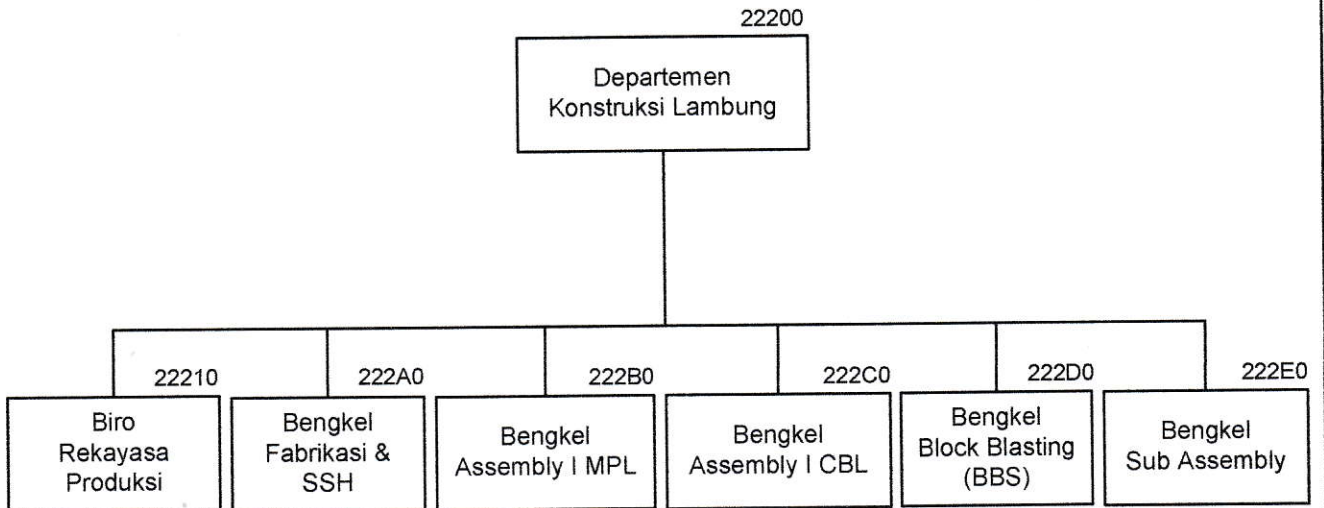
22200

Departemen Konstruksi Lambung

22210

Biro Rekayasa Produksi

222A0

Bengkel Fabrikasi & SSH

222B0

Bengkel Assembly I MPL

222C0

Bengkel Assembly I CBL

222D0

Bengkel Block Blasting (BBS)

222E0

Bengkel Sub Assembly